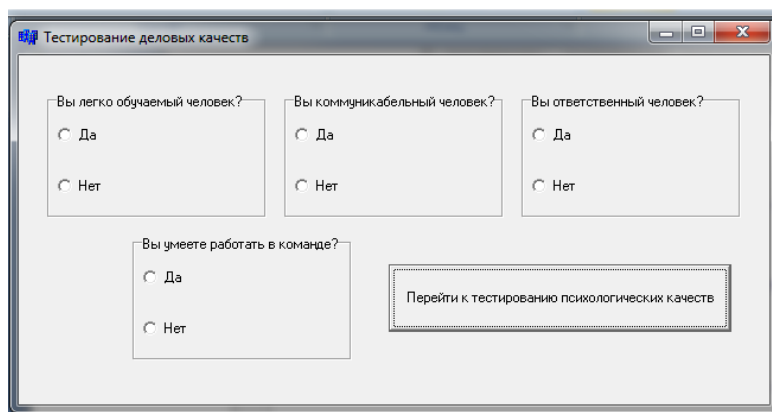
Тестирование деловых качеств

Вы легко обучаемый человек?
Да
Нет

Вы коммуникабельный человек?
Да
Нет

Вы ответственный человек?
Да
Нет

Вы умеете работать в команде?
Да
Нет

Перейти к тестированию психологических качеств